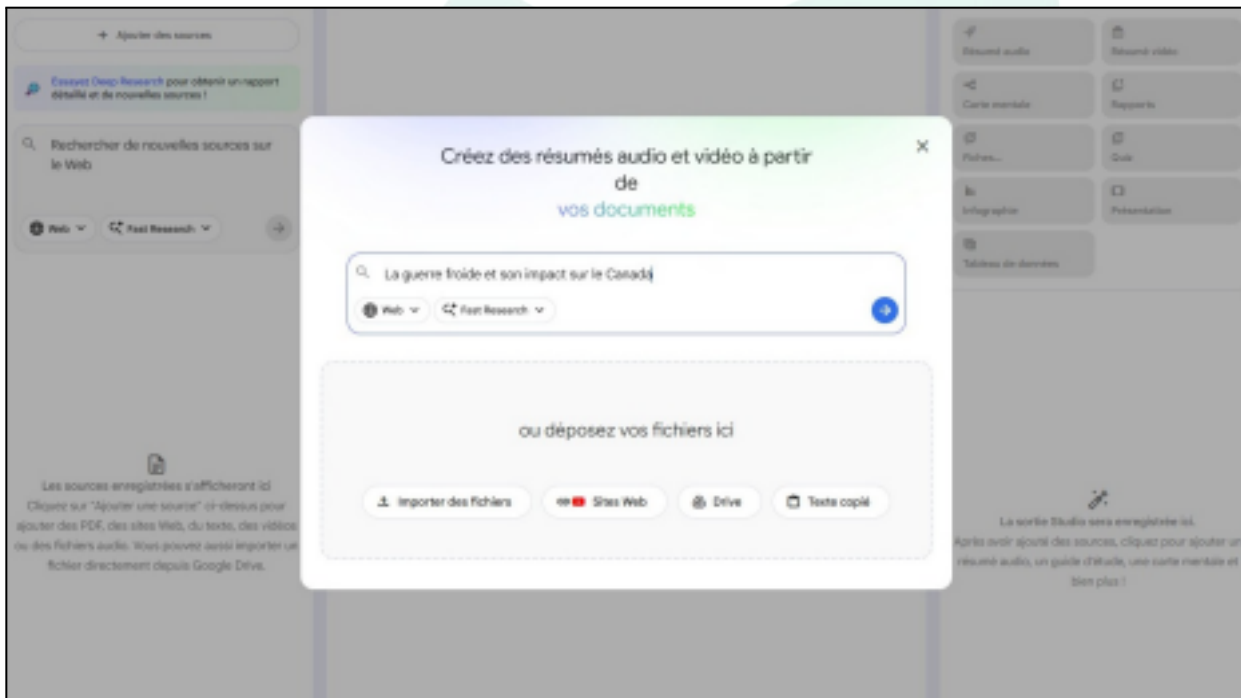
+ Ajouter des sources

Essayez Deep Research pour obtenir un rapport détaillé et de nouvelles sources !

Rechercher de nouvelles sources sur le Web

Web
Fast Research

Les sources enregistrées s'afficheront ici
Cliquez sur "Ajouter une source" ci-dessus pour ajouter des PDF, des sites Web, du texte, des vidéos ou des fichiers audio. Vous pouvez aussi importer un fichier directement depuis Google Drive.

Résumé audio
Résumé vidéo
Carte mentale
Rapports
Fiches...
Quiz
Infographie
Présentation
Tableau de données

Créez des résumés audio et vidéo à partir de vos documents

La guerre froide et son impact sur le Canada

Web
Fast Research

ou déposez vos fichiers ici

Importer des fichiers
Sites Web
Drive
Texte copié

La sortie Studio sera enregistrée ici.
Après avoir ajouté des sources, cliquez pour ajouter un résumé audio, un guide d'étude, une carte mentale et bien plus !